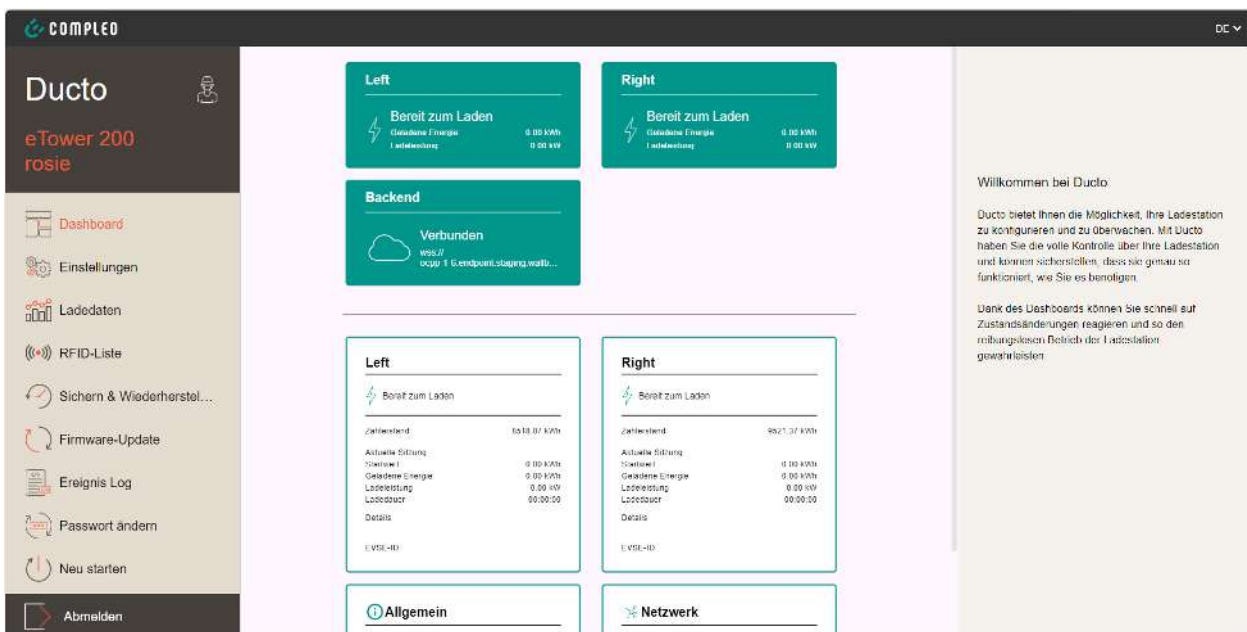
COMPLEO

DE

Ducto

eTower 200 rosie

Dashboard

Einstellungen

Ladedaten

RFID-Liste

Sichern & Wiederherstel...

Firmware-Update

Ereignis Log

Passwort ändern

Neu starten

Abmelden

Left

Bereit zum Laden
Geladene Energie 0.00 kWh
Ladeleistung 0.00 kW

Right

Bereit zum Laden
Geladene Energie 0.00 kWh
Ladeleistung 0.00 kW

Backend

Verbunden
wss://
ocpp 1 6.endpoint.staging.wallb...

Left

Bereit zum Laden

Zählerstand 5518.07 kWh

Aktuelle Sitzung
Startwert 0.00 kWh
Geladene Energie 0.00 kWh
Ladeleistung 0.00 kW
Ladedauer 00:00:00

Details

EVSE-ID

Right

Bereit zum Laden

Zählerstand 9821.37 kWh

Aktuelle Sitzung
Startwert 0.00 kWh
Geladene Energie 0.00 kWh
Ladeleistung 0.00 kW
Ladedauer 00:00:00

Details

EVSE-ID

Allgemein

Netzwerk

Willkommen bei Ducto

Ducto bietet Ihnen die Möglichkeit, Ihre Ladestation zu konfigurieren und zu überwachen. Mit Ducto haben Sie die volle Kontrolle über Ihre Ladestation und können sicherstellen, dass sie genau so funktioniert, wie Sie es benötigen.

Dank des Dashboards können Sie schnell auf Zustandsänderungen reagieren und so den reibungslosen Betrieb der Ladestation gewährleisten.